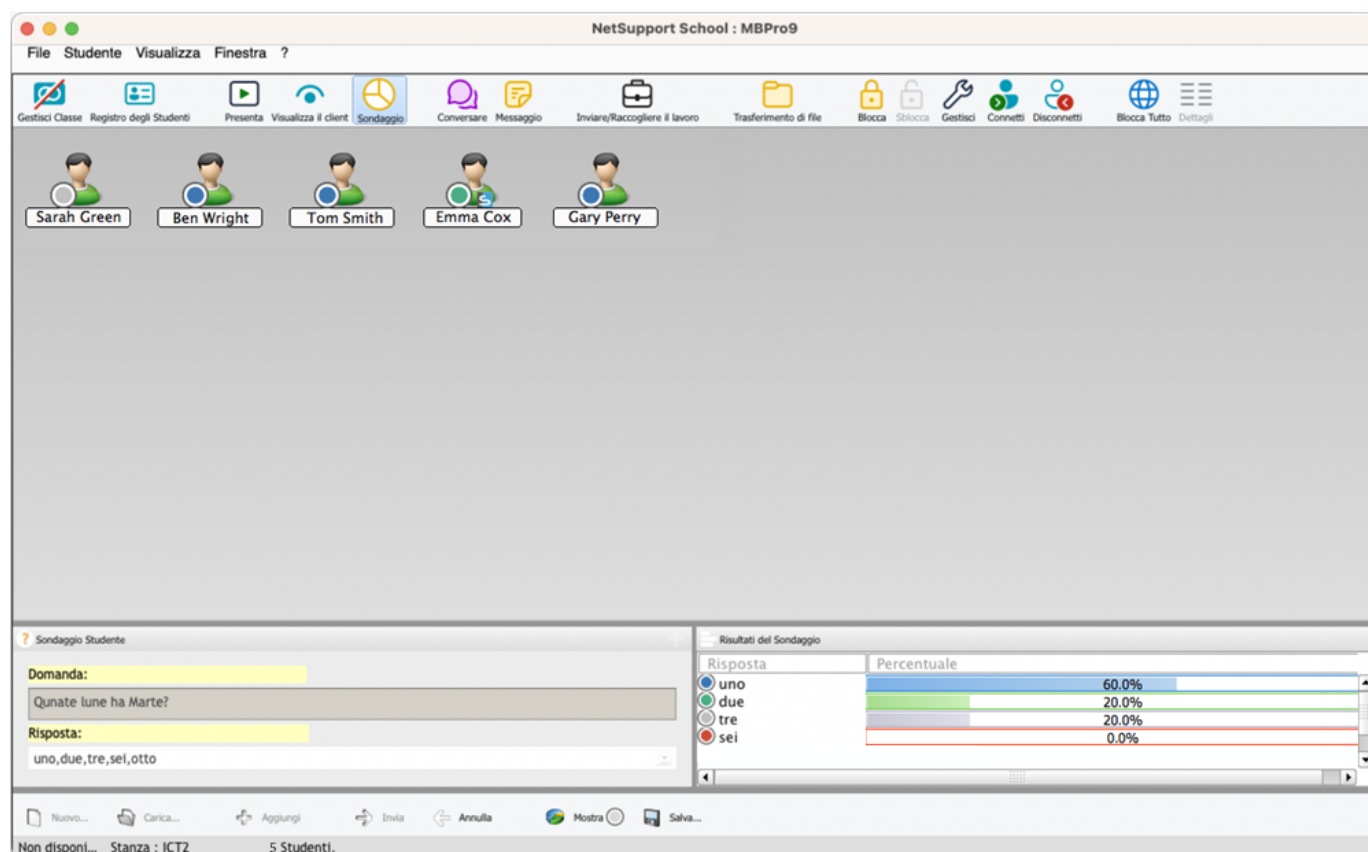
NetSupport School : MBPro9

File Studente Visualizza Finestra ?

Gestisci Classe Registro degli Studenti Presenta Visualizza il client Sondaggio Conversare Messaggio Inviare/Raccogliere il lavoro Trasferimento di file Blocca Sblocca Gestisci Connetti Disconnetti Blocca Tutto Dettagli

Sarah Green
Ben Wright
Tom Smith
Emma Cox
Gary Perry

Sondaggio Studente

Domanda:

Qunate lune ha Marte?

Risposta:

uno,due,tre,sei,otto

Risultati del Sondaggio

| Risposta | Percentuale |
|---|---|
| uno | 60.0% |
| due | 20.0% |
| tre | 20.0% |
| sei | 0.0% |

Nuovo... Carica... Aggiungi Invia Annulla Mostra Salva...

Non disponi... Stanza : ICT2 5 Studenti.